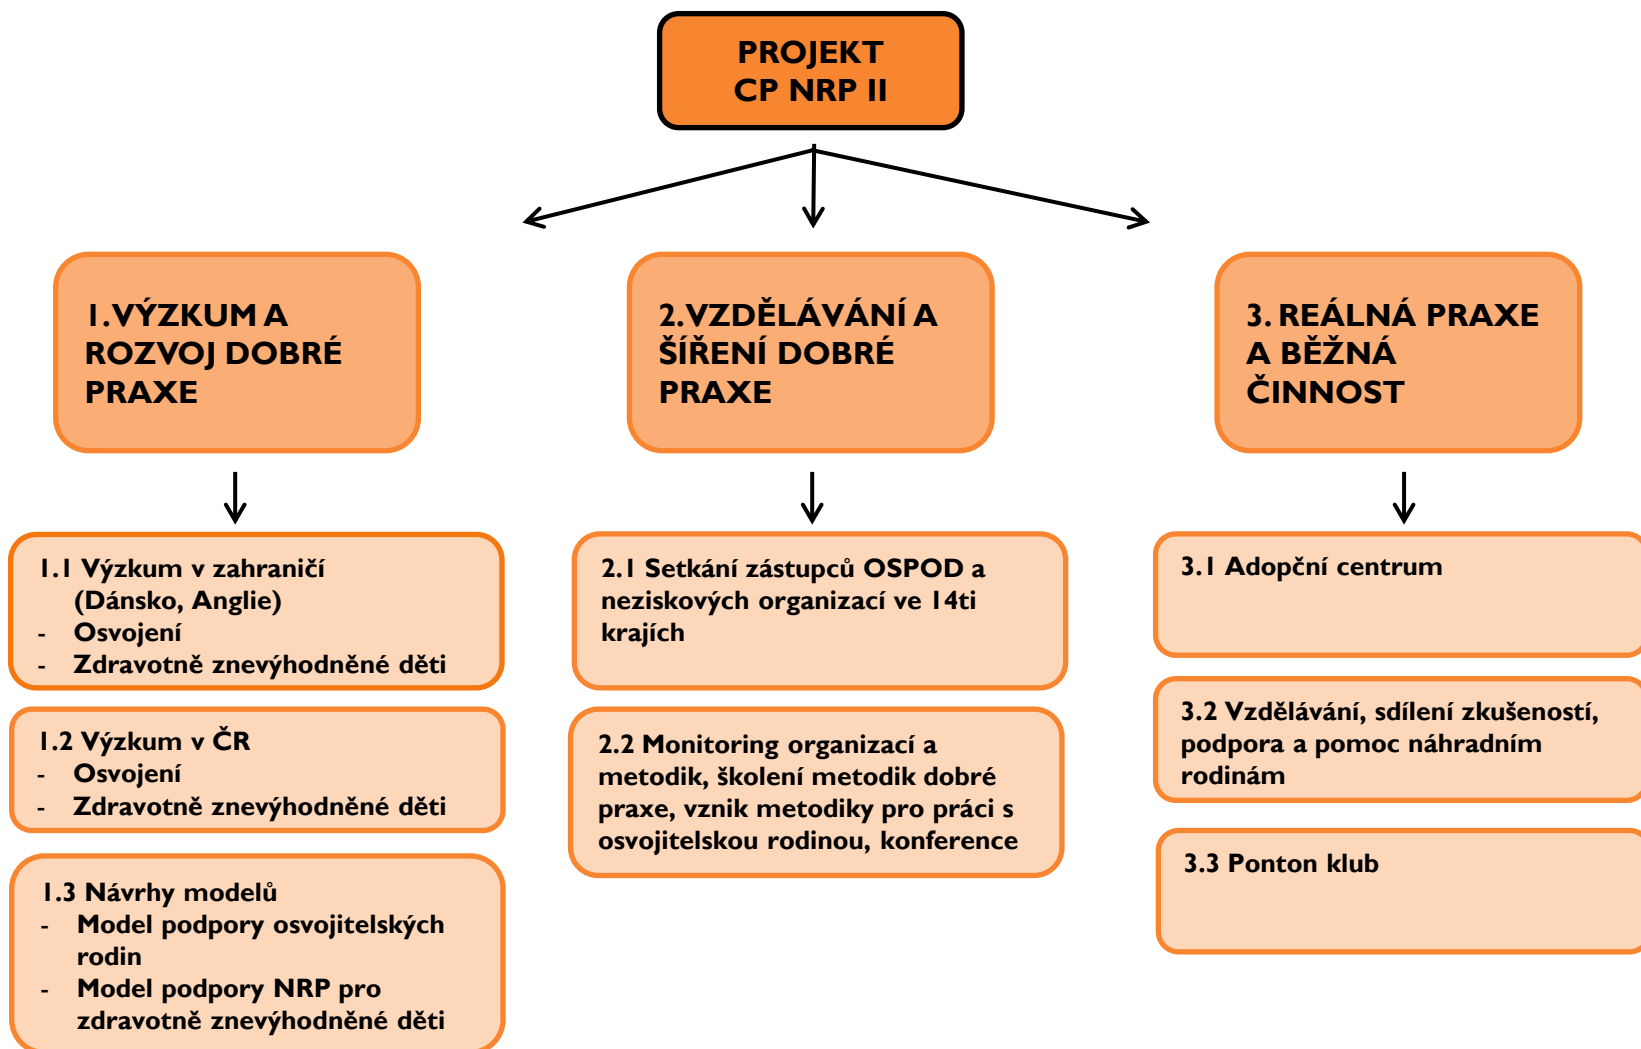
PROJEKT
CP NRP II

1.VÝZKUM A ROZVOJ DOBRÉ PRAXE

2.VZDĚLÁVÁNÍ A ŠÍŘENÍ DOBRÉ PRAXE

3. REÁLNÁ PRAXE A BĚŽNÁ ČINNOST

1.1 Výzkum v zahraničí (Dánsko, Anglie)
- Osvojení
- Zdravotně znevýhodněné děti

1.2 Výzkum v ČR
- Osvojení
- Zdravotně znevýhodněné děti

1.3 Návrhy modelů
- Model podpory osvojitelských rodin
- Model podpory NRP pro zdravotně znevýhodněné děti

2.1 Setkání zástupců OSPOD a neziskových organizací ve 14ti krajích

2.2 Monitoring organizací a metodik, školení metodik dobré praxe, vznik metodiky pro práci s osvojitelskou rodinou, konference

3.1 Adopční centrum

3.2 Vzdělávání, sdílení zkušeností, podpora a pomoc náhradním rodinám

3.3 Ponton klub